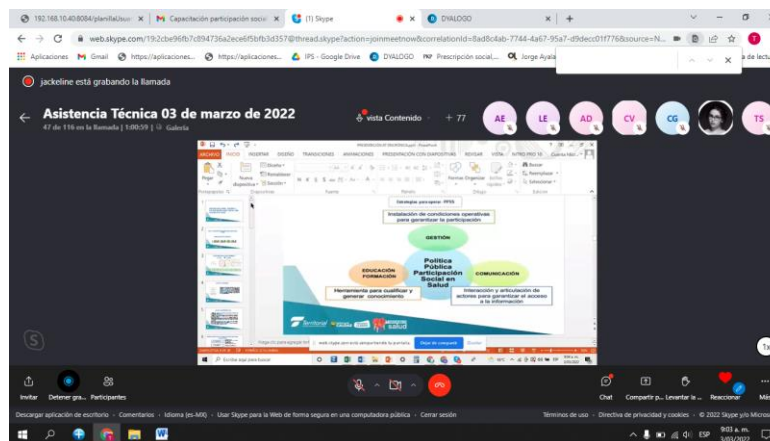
192.168.10.40:8084/planillaUsu ×
Capacitación participación socia ×
(1) Skype ×
DYALOGO ×
web.skype.com/19:2cbe96fb7c894736a2ece6f5bfb3d357@thread.skype?action=joinmeetnow&correlationId=8ad8c4ab-7744-4a67-95a7-d9decc01f776&source=N...
Aplicaciones Gmail https://aplicaciones... https://aplicaciones... IPS - Google Drive DYALOGO Prescripción social... Jorge Ayala
jackeline está grabando la llamada
Asistencia Técnica 03 de marzo de 2022
47 de 116 en la llamada | 1:00:59 | Galería
vista Contenido + 77
AE LE AD CV CG TS
Estrategia para operar: PPSS
Instalación de condiciones operativas para garantizar la participación
GESTIÓN
Política Pública Participación Social en Salud
EDUCACIÓN FORMACIÓN
COMUNICACIÓN
Herramienta para cualificar y generar conocimiento
Interacción y articulación de actores para garantizar el acceso a la información
Territorial
Dejar de compartir
Ocultar
Invitar Detener gra... Participantes
Chat Compartir p... Levantar la ... Reaccionar Más
Descargar aplicación de escritorio · Comentarios · Idioma (es-MX) · Usar Skype para la Web de forma segura en una computadora pública · Cerrar sesión
Términos de uso · Directiva de privacidad y cookies · © 2022 Skype y/o Microsoft
ESP 9:03 a. m. 3/03/2022